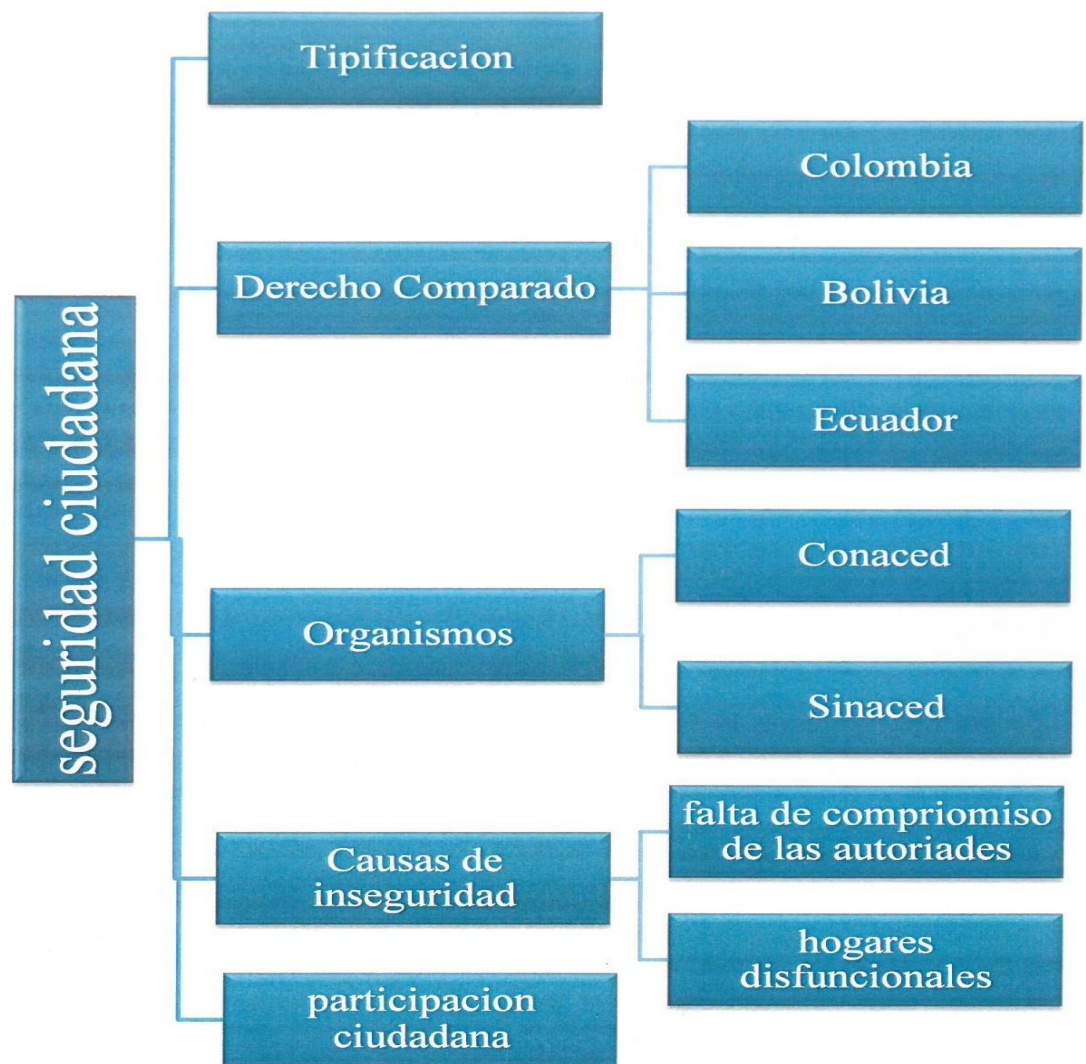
seguridad ciudadana

Tipificacion

Derecho Comparado

Colombia

Bolivia

Ecuador

Organismos

Conaced

Sinaced

Causas de inseguridad

falta de compriomiso de las autoriades

hogares disfuncionales

participacion ciudadana